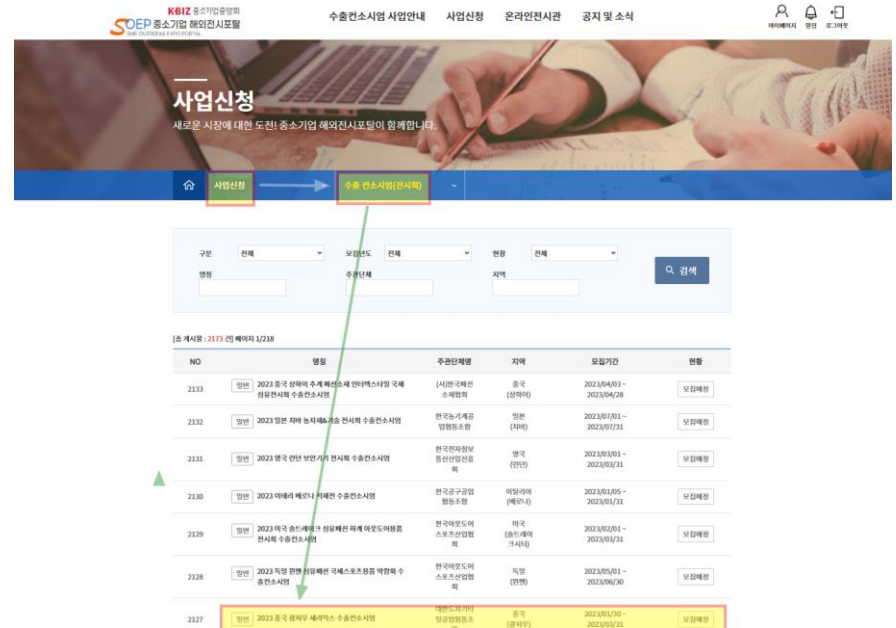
KBIZ 중소기업중앙회
SOEP 중소기업 해외전시포탈
SME OVERSEAS EXPO PORTAL

수출컨소시엄 사업안내 사업신청 온라인전시관 공지 및 소식

마이페이지 알림 로그아웃

사업신청
새로운 시장에 대한 도전! 중소기업 해외전시포탈이 함께합니다.

사업신청 수출컨소시엄(전시회)

구분 전체 모집년도 전체 현황 전체
명칭 주관단체 지역
검색

[총 게시물 : 2173 건] 페이지 1/218

| NO | 명칭 | 주관단체명 | 지역 | 모집기간 | 현황 |
|---|---|---|---|---|---|
| 2133 | 일반 2023 중국 상하이 추계 패션소재 인터텍스타일 국제 섬유전시회 수출컨소시엄 | (사)한국패션소재협회 | 중국 (상하이) | 2023/04/03 ~ 2023/04/28 | 모집예정 |
| 2132 | 일반 2023 일본 치바 농자재&기술 전시회 수출컨소시엄 | 한국농기계공업협동조합 | 일본 (치바) | 2023/07/01 ~ 2023/07/31 | 모집예정 |
| 2131 | 일반 2023 영국 런던 보안기기 전시회 수출컨소시엄 | 한국전자정보통신산업진흥회 | 영국 (런던) | 2023/03/01 ~ 2023/03/31 | 모집예정 |
| 2130 | 일반 2023 이태리 베로나 석재전 수출컨소시엄 | 한국공구공업협동조합 | 이탈리아 (베로나) | 2023/01/05 ~ 2023/01/31 | 모집예정 |
| 2129 | 일반 2023 미국 솔트레이크 섬유패션 하계 아웃도어용품 전시회 수출컨소시엄 | 한국아웃도어스포츠산업협회 | 미국 (솔트레이크시티) | 2023/02/01 ~ 2023/03/31 | 모집예정 |
| 2128 | 일반 2023 독일 뮌헨 섬유패션 국제스포츠용품 박람회 수출컨소시엄 | 한국아웃도어스포츠산업협회 | 독일 (뮌헨) | 2023/05/01 ~ 2023/06/30 | 모집예정 |
| 2127 | 일반 2023 중국 광저우 세라믹스 수출컨소시엄 | 대한도자기타일공업협동조합 | 중국 (광저우) | 2023/01/30 ~ 2023/03/31 | 모집예정 |